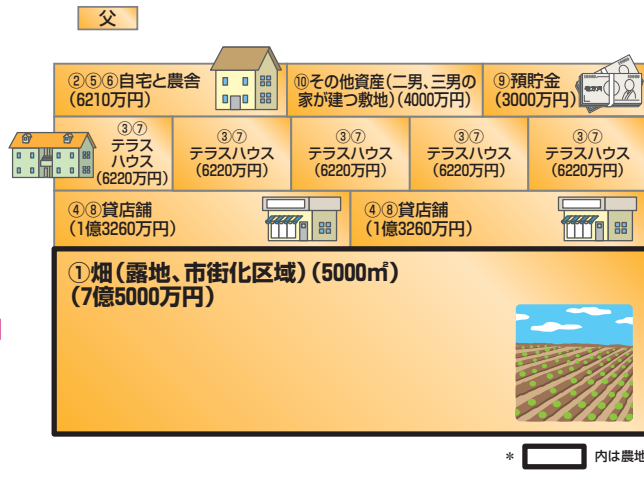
父

②⑤⑥自宅と農舎
(6210万円)

⑩その他資産(二男、三男の家が建つ敷地)(4000万円)

⑨預貯金
(3000万円)

③⑦
テラスハウス
(6220万円)

③⑦
テラスハウス
(6220万円)

③⑦
テラスハウス
(6220万円)

③⑦
テラスハウス
(6220万円)

③⑦
テラスハウス
(6220万円)

④⑧貸店舗
(1億3260万円)

④⑧貸店舗
(1億3260万円)

①畑(露地、市街化区域)(5000㎡)
(7億5000万円)

＊ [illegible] 内は農地